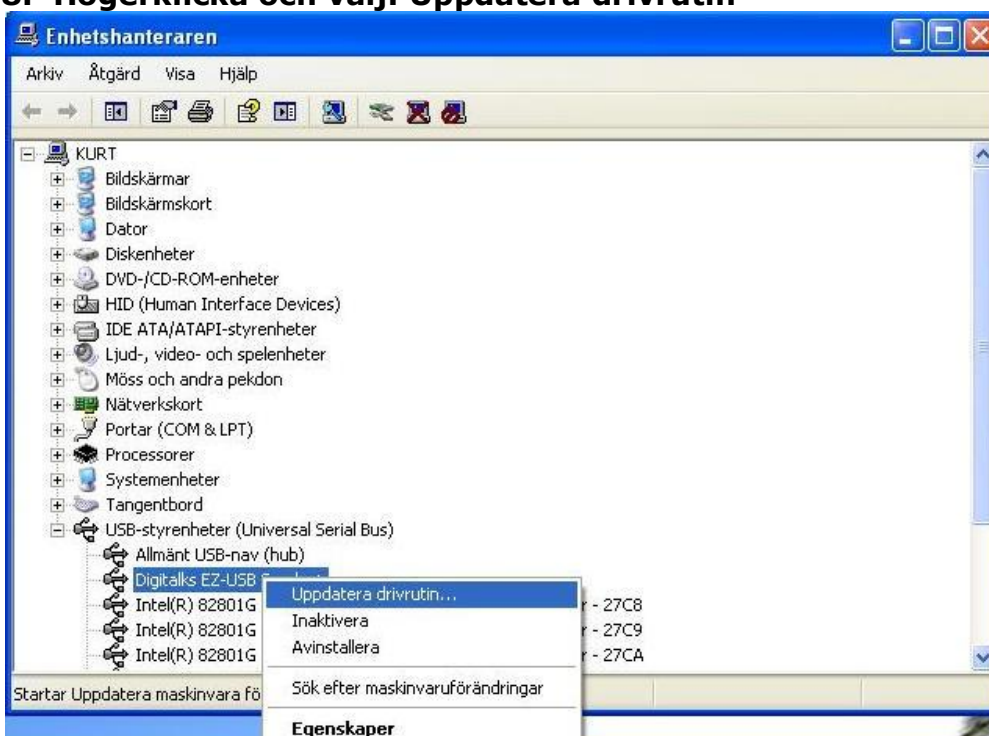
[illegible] Högerklicka och välj: Uppdatera drivrutin

Enhetshanteraren

Arkiv Åtgärd Visa Hjälp

KURT
Bildskärmar
Bildskärmskort
Dator
Diskenheter
DVD-/CD-ROM-enheter
HID (Human Interface Devices)
IDE ATA/ATAPI-styrenheter
Ljud-, video- och spelenheter
Möss och andra pekdon
Nätverkskort
Portar (COM & LPT)
Processorer
Systemenheter
Tangentbord
USB-styrenheter (Universal Serial Bus)
Allmänt USB-nav (hub)
Digitalks EZ-USB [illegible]
Intel(R) 82801G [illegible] - 27C8
Intel(R) 82801G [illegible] - 27C9
Intel(R) 82801G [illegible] - 27CA

Uppdatera drivrutin...
Inaktivera
Avinstallera
Sök efter maskinvaruförändringar
Egenskaper

Startar Uppdatera maskinvara fö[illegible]